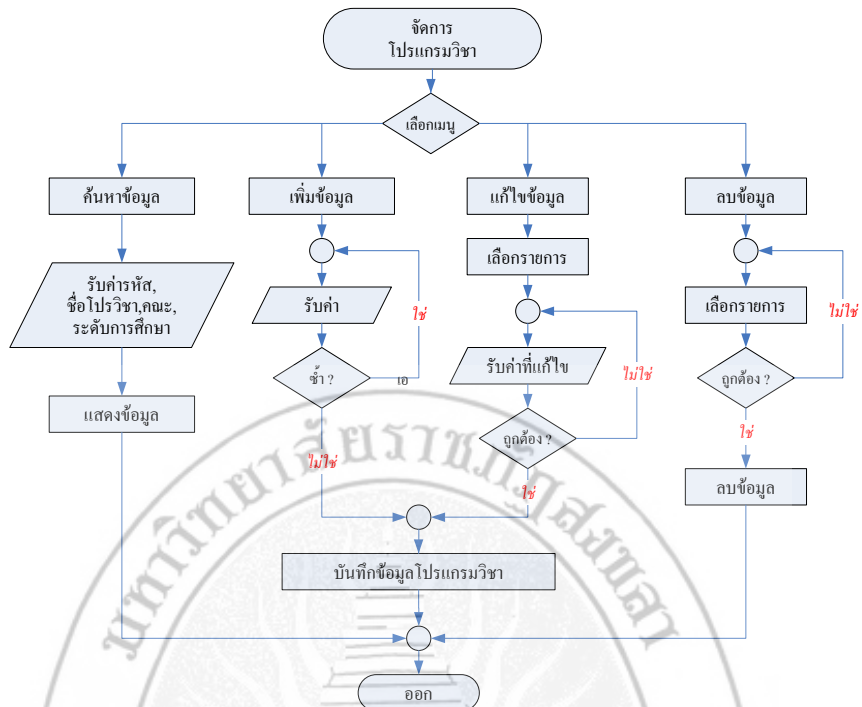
จัดการ
โปรแกรมวิชา

เลือกเมนู

ค้นหาข้อมูล

รับค่ารหัส, ชื่อโปรวิชา,คณะ, ระดับการศึกษา

แสดงข้อมูล

เพิ่มข้อมูล

รับค่า

ใช่

ซ้ำ ?

เอ

ไม่ใช่

แก้ไขข้อมูล

เลือกรายการ

รับค่าที่แก้ไข

ไม่ใช่

ถูกต้อง ?

ใช่

ลบข้อมูล

เลือกรายการ

ไม่ใช่

ถูกต้อง ?

ใช่

ลบข้อมูล

บันทึกข้อมูลโปรแกรมวิชา

ออก